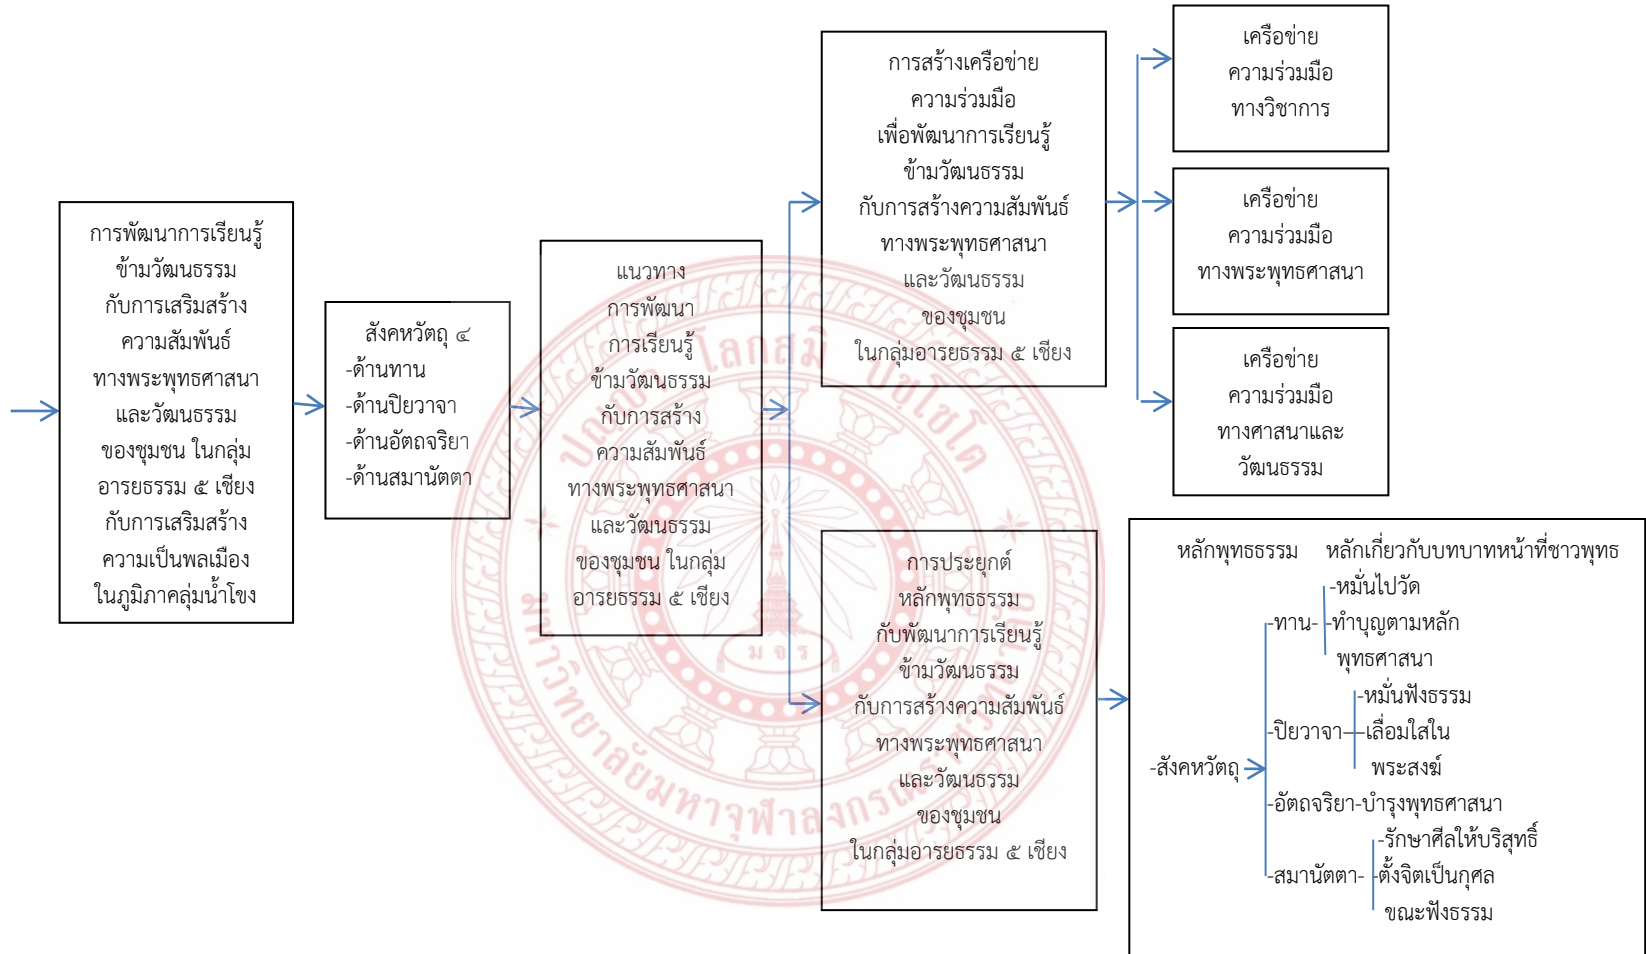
การพัฒนาการเรียนรู้ข้ามวัฒนธรรมกับการเสริมสร้างความสัมพันธ์ทางพระพุทธศาสนาและวัฒนธรรมของชุมชน ในกลุ่มอารยธรรม ๕ เชียง กับการเสริมสร้างความเป็นพลเมืองในภูมิภาคลุ่มน้ำโขง

สังคหวัตถุ ๔
-ด้านทาน
-ด้านปิยวาจา
-ด้านอัตถจริยา
-ด้านสมานัตตา

แนวทางการพัฒนาการเรียนรู้ข้ามวัฒนธรรมกับการสร้างความสัมพันธ์ทางพระพุทธศาสนาและวัฒนธรรมของชุมชน ในกลุ่มอารยธรรม ๕ เชียง

การสร้างเครือข่ายความร่วมมือเพื่อพัฒนาการเรียนรู้ข้ามวัฒนธรรมกับการสร้างความสัมพันธ์ทางพระพุทธศาสนาและวัฒนธรรมของชุมชนในกลุ่มอารยธรรม ๕ เชียง

เครือข่ายความร่วมมือทางวิชาการ

เครือข่ายความร่วมมือทางพระพุทธศาสนา

เครือข่ายความร่วมมือทางศาสนาและวัฒนธรรม

การประยุกต์หลักพุทธธรรมกับพัฒนาการเรียนรู้ข้ามวัฒนธรรมกับการสร้างความสัมพันธ์ทางพระพุทธศาสนาและวัฒนธรรมของชุมชนในกลุ่มอารยธรรม ๕ เชียง

หลักพุทธธรรม หลักเกี่ยวกับบทบาทหน้าที่ชาวพุทธ
-สังคหวัตถุ
-ทาน- -หมั่นไปวัด -ทำบุญตามหลักพุทธศาสนา
-ปิยวาจา- -หมั่นฟังธรรม -เลื่อมใสในพระสงฆ์
-อัตถจริยา-บำรุงพุทธศาสนา
-สมานัตตา- -รักษาศีลให้บริสุทธิ์ -ตั้งจิตเป็นกุศลขณะฟังธรรม